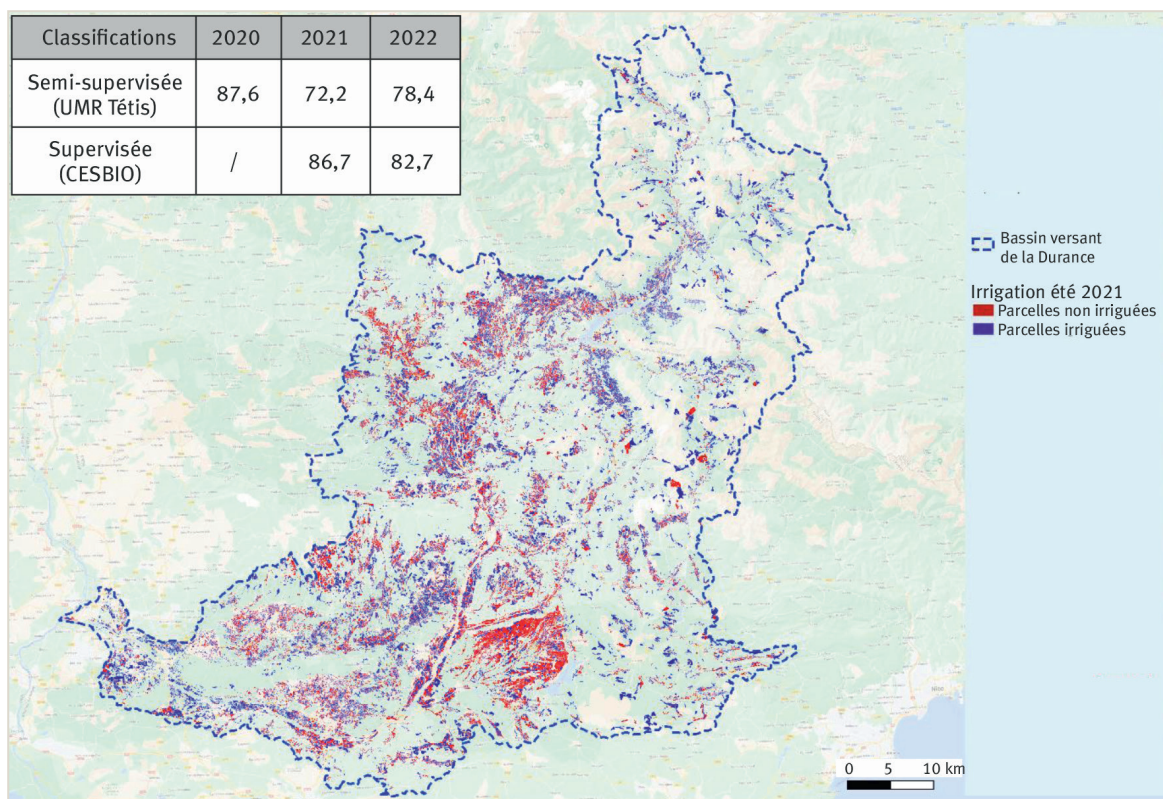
| Classifications | 2020 | 2021 | 2022 |
|---|---|---|---|
| Semi-supervisée (UMR Tétis) | 87,6 | 72,2 | 78,4 |
| Supervisée (CESBIO) | / | 86,7 | 82,7 |

Bassin versant de la Durance

Irrigation été 2021
Parcelles non irriguées
Parcelles irriguées

0 5 10 km